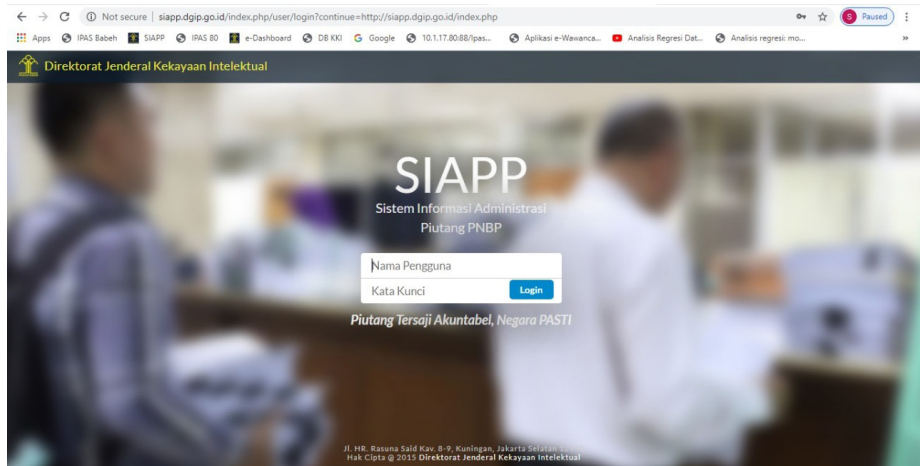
Not secure | siapp.dgip.go.id/index.php/user/login?continue=http://siapp.dgip.go.id/index.php

S Paused

Apps IPAS Babeh SIAPP IPAS 80 e-Dashboard DB KKI Google 10.1.17.80:88/Ipas... Aplikasi e-Wawanca... Analisis Regresi Dat... Analisis regresi: mo...

Direktorat Jenderal Kekayaan Intelektual

SIAPP

Sistem Informasi Administrasi Piutang PNBP

Nama Pengguna

Kata Kunci

Login

Piutang Tersaji Akuntabel, Negara PASTI

Jl. HR. Rasuna Said Kav. 8-9, Kuningan, Jakarta Selatan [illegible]
Hak Cipta @ 2015 Direktorat Jenderal Kekayaan Intelektual